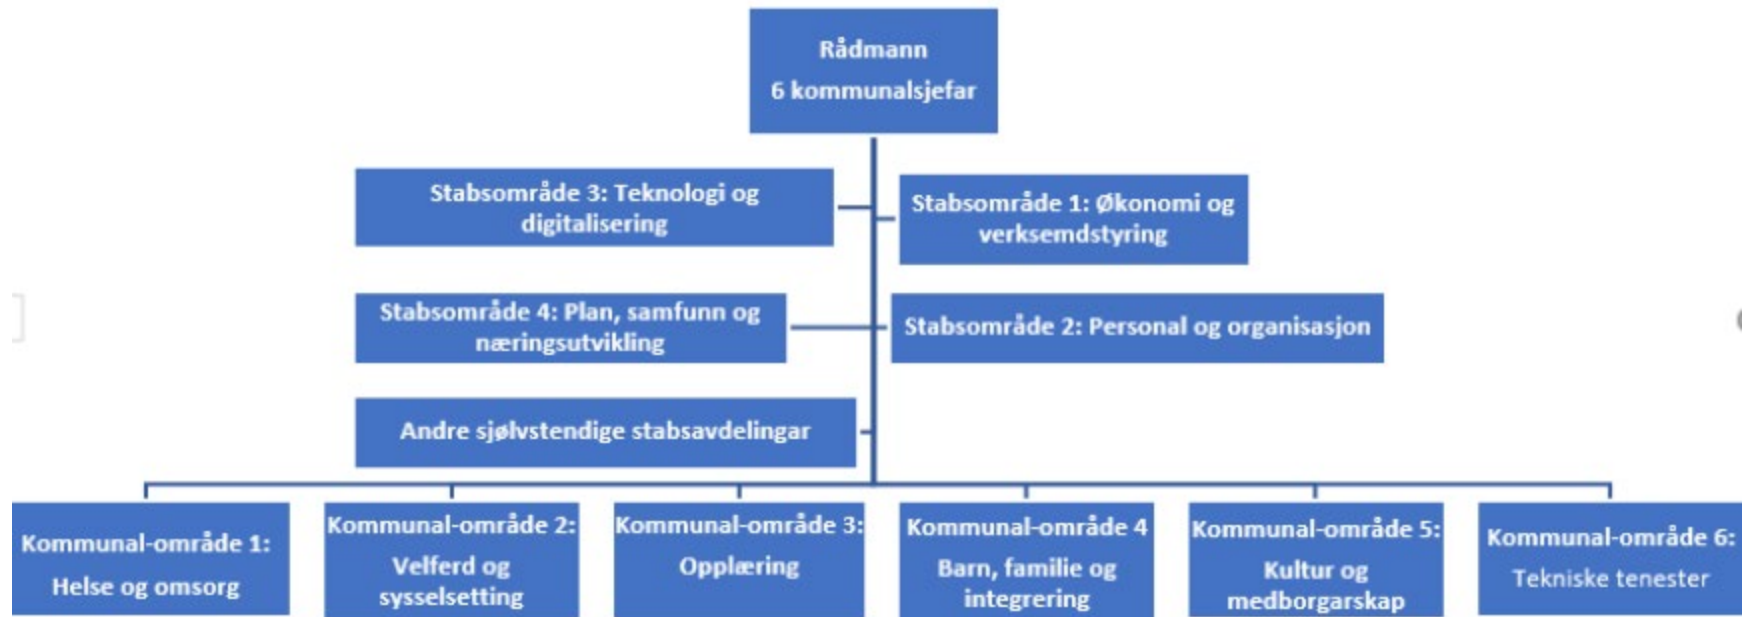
Rådmann
6 kommunalsjefar

Stabsområde 3: Teknologi og digitalisering

Stabsområde 1: Økonomi og verksemdstyring

Stabsområde 4: Plan, samfunn og næringsutvikling

Stabsområde 2: Personal og organisasjon

Andre sjølvstendige stabsavdelingar

Kommunal-område 1: Helse og omsorg

Kommunal-område 2: Velferd og sysselsetting

Kommunal-område 3: Opplæring

Kommunal-område 4 Barn, familie og integrering

Kommunal-område 5: Kultur og medborgarskap

Kommunal-område 6: Tekniske tenester